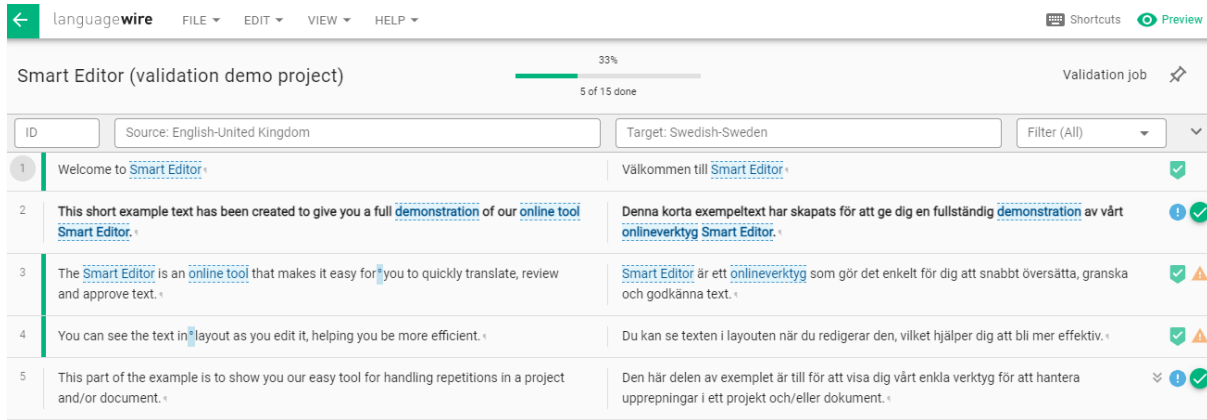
languagewire FILE ▾ EDIT ▾ VIEW ▾ HELP ▾

Shortcuts Preview

Smart Editor (validation demo project)

33%

5 of 15 done

Validation job

ID

Source: English-United Kingdom

Target: Swedish-Sweden

Filter (All)

| | | |
|---|---|---|
| 1 | Welcome to Smart Editor | Välkommen till Smart Editor |
| 2 | This short example text has been created to give you a full demonstration of our online tool Smart Editor. | Denna korta exempeltext har skapats för att ge dig en fullständig demonstration av vårt onlineverktyg Smart Editor. |
| 3 | The Smart Editor is an online tool that makes it easy for you to quickly translate, review and approve text. | Smart Editor är ett onlineverktyg som gör det enkelt för dig att snabbt översätta, granska och godkänna text. |
| 4 | You can see the text in layout as you edit it, helping you be more efficient. | Du kan se texten i layouten när du redigerar den, vilket hjälper dig att bli mer effektiv. |
| 5 | This part of the example is to show you our easy tool for handling repetitions in a project and/or document. | Den här delen av exemplet är till för att visa dig vårt enkla verktyg för att hantera upprepningar i ett projekt och/eller dokument. |